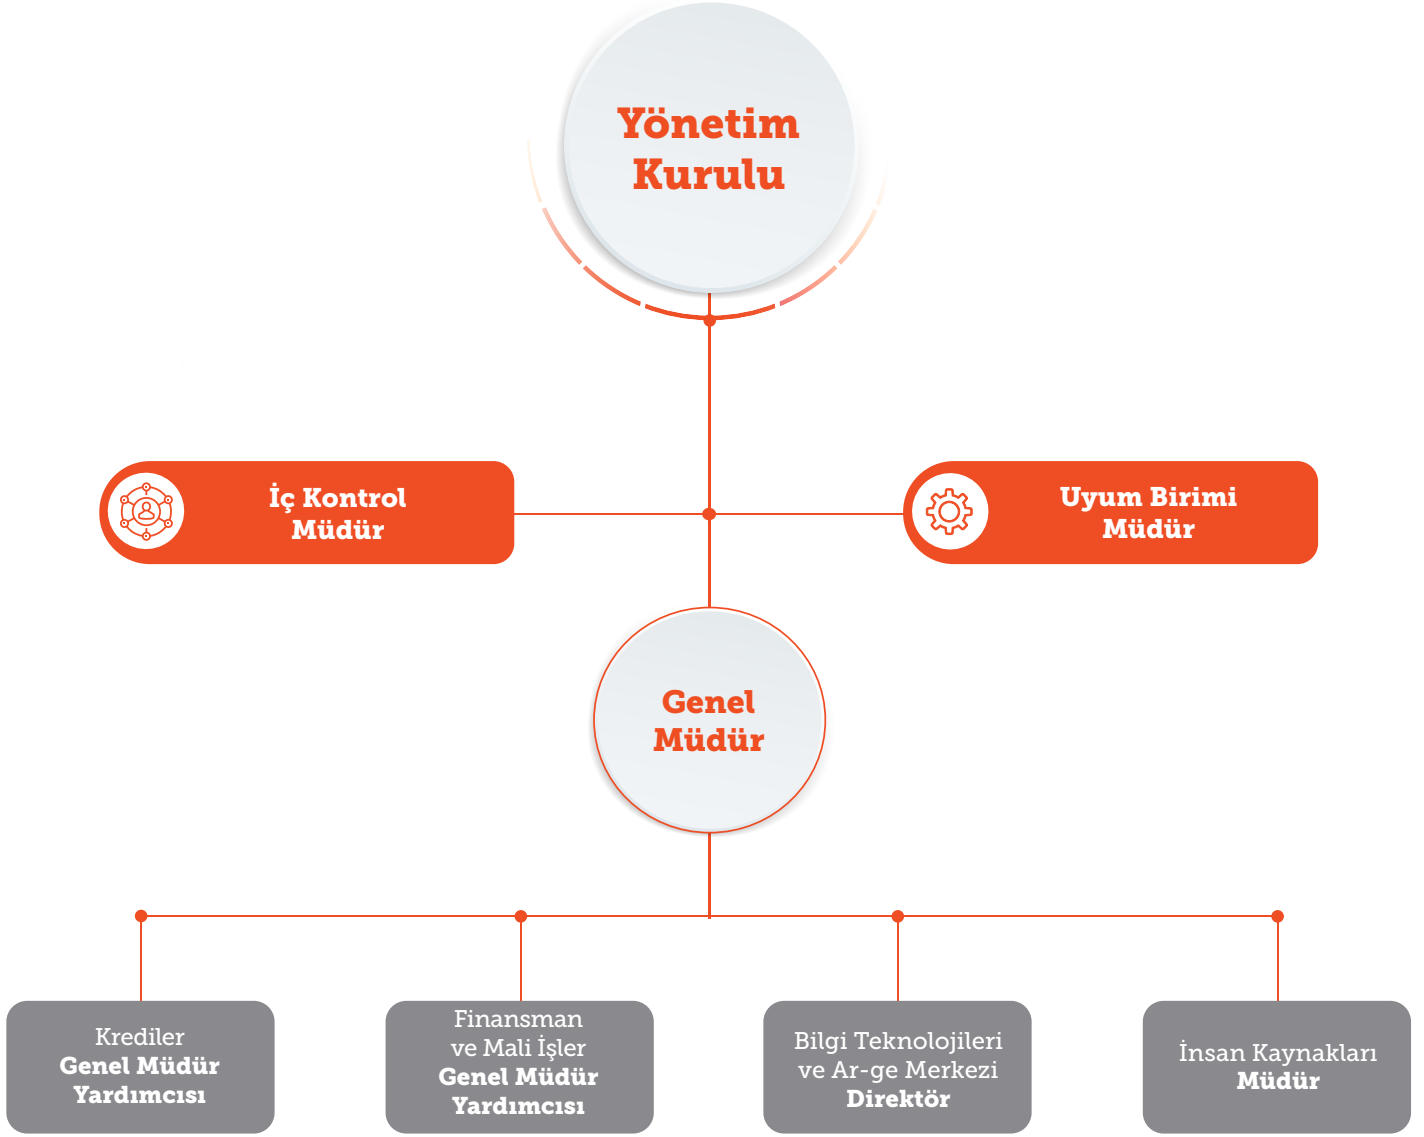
Yönetim Kurulu

İç Kontrol Müdür

Uyum Birimi Müdür

Genel Müdür

Krediler Genel Müdür Yardımcısı

Finansman ve Mali İşler Genel Müdür Yardımcısı

Bilgi Teknolojileri ve Ar-ge Merkezi Direktör

İnsan Kaynakları Müdür